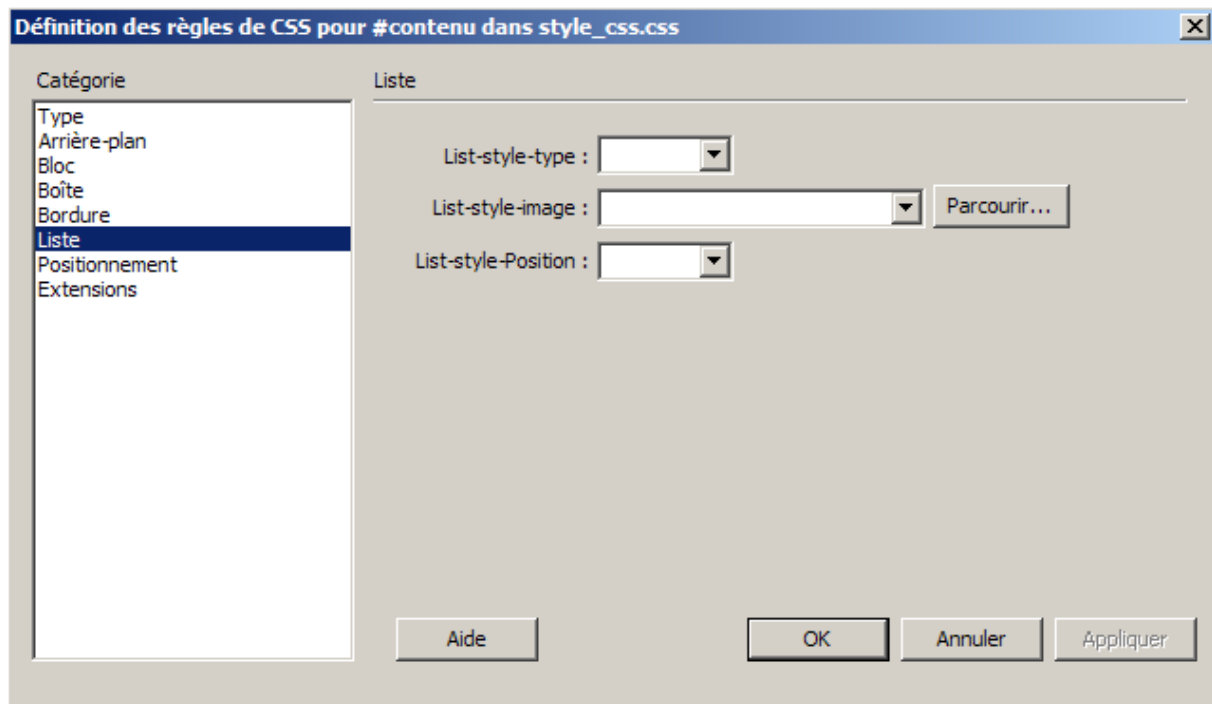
Définition des règles de CSS pour #contenu dans style_css.css

Catégorie

Type
Arrière-plan
Bloc
Boîte
Bordure
Liste
Positionnement
Extensions

Liste

List-style-type :

List-style-image :

Parcourir...

List-style-Position :

Aide

OK

Annuler

Appliquer